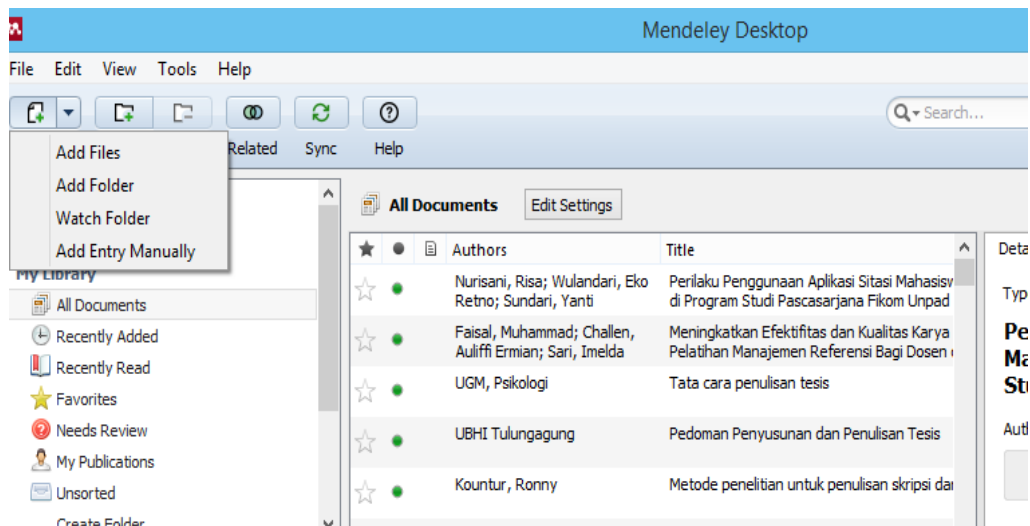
Mendeley Desktop

File Edit View Tools Help

Search...

Add Files
Add Folder
Watch Folder
Add Entry Manually

Related Sync Help

My Library
All Documents
Recently Added
Recently Read
Favorites
Needs Review
My Publications
Unsorted
Create Folder

All Documents Edit Settings

| Authors | Title |
|---|---|
| Nurisani, Risa; Wulandari, Eko Retno; Sundari, Yanti | Perilaku Penggunaan Aplikasi Sitasi Mahasisw di Program Studi Pascasarjana Fikom Unpad |
| Faisal, Muhammad; Challen, Auliffi Ermian; Sari, Imelda | Meningkatkan Efektifitas dan Kualitas Karya Pelatihan Manajemen Referensi Bagi Dosen |
| UGM, Psikologi | Tata cara penulisan tesis |
| UBHI Tulungagung | Pedoman Penyusunan dan Penulisan Tesis |
| Kountur, Ronny | Metode penelitian untuk penulisan skripsi da |

Deta
Typ
Pe
Ma
St
Aut